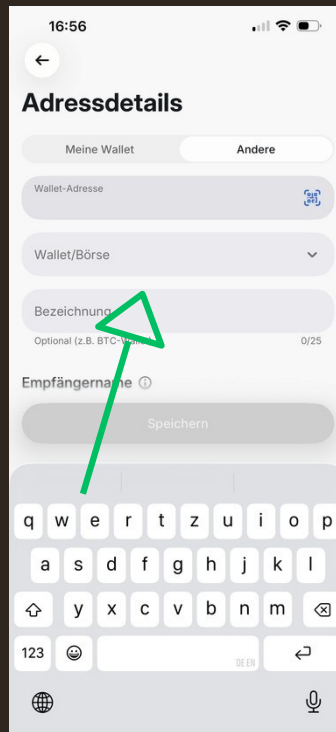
16:56

Adressdetails

Meine Wallet

Andere

Wallet-Adresse

Wallet/Börse

Bezeichnung

Optional (z.B. BTC-W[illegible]

0/25

Empfängername

Speichern

q w e r t z u i o p
a s d f g h j k l
y x c v b n m
123

DE EN